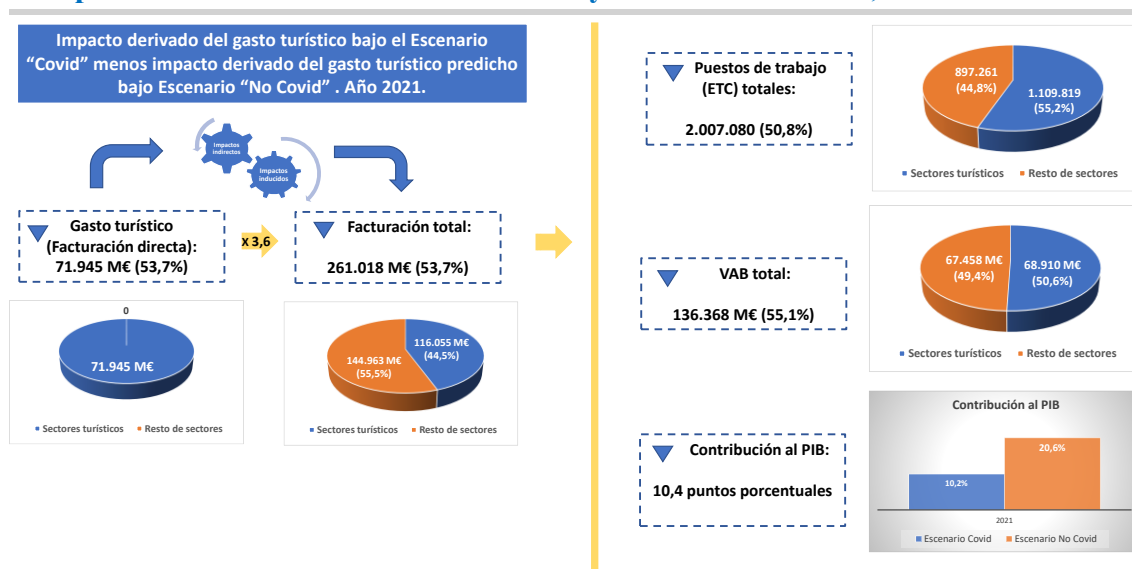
Impacto derivado del gasto turístico bajo el Escenario "Covid" menos impacto derivado del gasto turístico predicho bajo Escenario "No Covid" . Año 2021.

Impactos indirectos

Impactos inducidos

Gasto turístico (Facturación directa): 71.945 M€ (53,7%)

x 3,6

Facturación total: 261.018 M€ (53,7%)

0

71.945 M€

Sectores turísticos   Resto de sectores

116.055 M€ (44,5%)

144.963 M€ (55,5%)

Sectores turísticos   Resto de sectores

Puestos de trabajo (ETC) totales: 2.007.080 (50,8%)

897.261 (44,8%)

1.109.819 (55,2%)

Sectores turísticos   Resto de sectores

VAB total: 136.368 M€ (55,1%)

67.458 M€ (49,4%)

68.910 M€ (50,6%)

Sectores turísticos   Resto de sectores

Contribución al PIB: 10,4 puntos porcentuales

Contribución al PIB

10,2%

20,6%

2021

Escenario Covid   Escenario No Covid